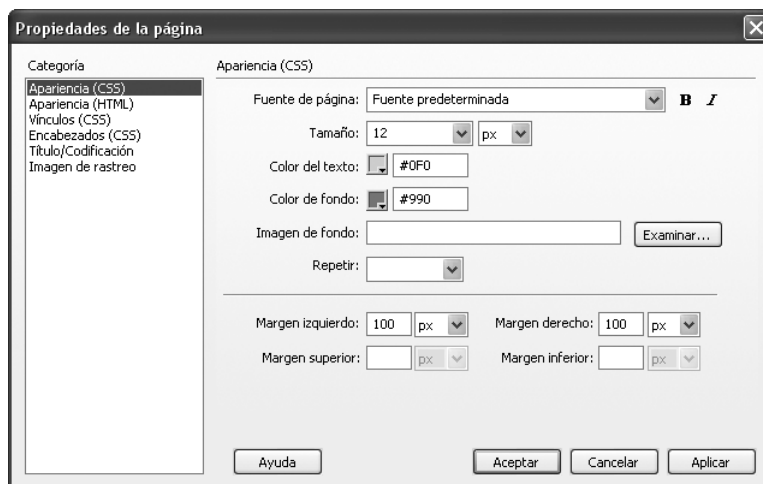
Propiedades de la página

Categoría

Apariencia (CSS)
Apariencia (HTML)
Vínculos (CSS)
Encabezados (CSS)
Título/Codificación
Imagen de rastreo

Apariencia (CSS)

Fuente de página: Fuente predeterminada B I

Tamaño: 12 px

Color del texto: #0F0

Color de fondo: #990

Imagen de fondo: Examinar...

Repetir:

Margen izquierdo: 100 px Margen derecho: 100 px

Margen superior: px Margen inferior: px

Ayuda Aceptar Cancelar Aplicar